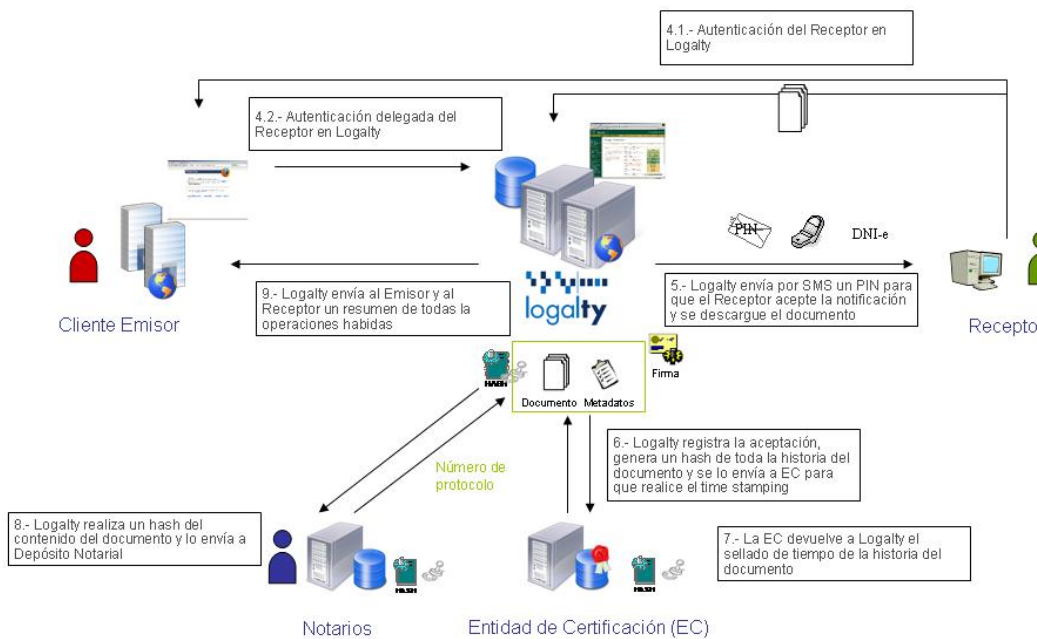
4.1.- Autenticación del Receptor en Logalty

4.2.- Autenticación delegada del Receptor en Logalty

PIN

DNI-e

logalty

Cliente Emisor

9.- Logalty envía al Emisor y al Receptor un resumen de todas las operaciones habidas

5.- Logalty envía por SMS un PIN para que el Receptor acepte la notificación y se descargue el documento

Recepto

HASH

Documento

Metadatos

Firma

Número de protocolo

6.- Logalty registra la aceptación, genera un hash de toda la historia del documento y se lo envía a EC para que realice el time stamping

8.- Logalty realiza un hash del contenido del documento y lo envía a Depósito Notarial

7.- La EC devuelve a Logalty el sellado de tiempo de la historia del documento

Notarios

Entidad de Certificación (EC)